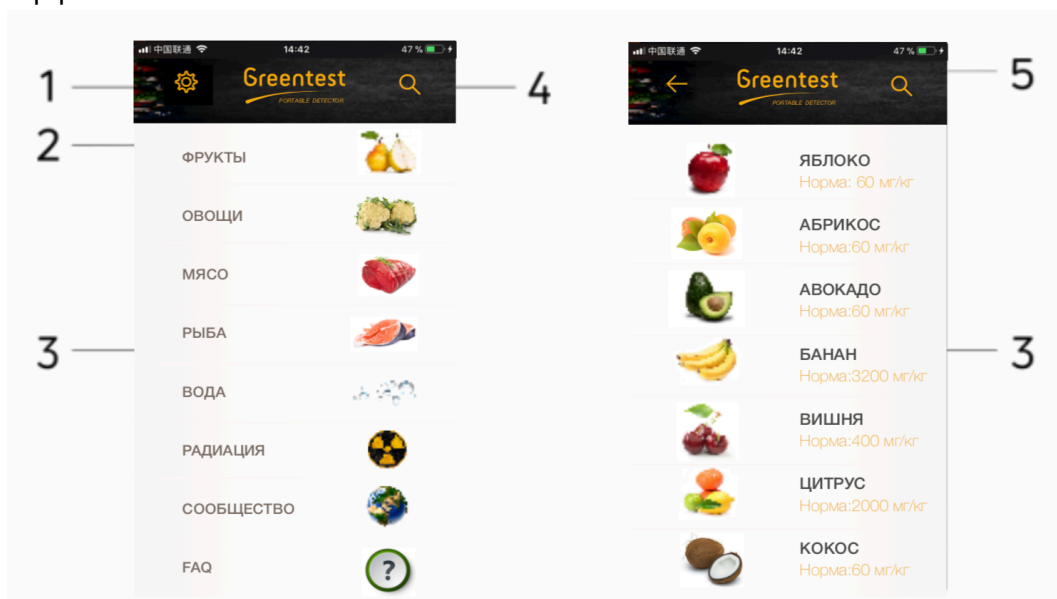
1
2
3

中国联通 14:42 47 %
Greentest
PORTABLE DETECTOR
4

ФРУКТЫ
ОВОЩИ
МЯСО
РЫБА
ВОДА
РАДИАЦИЯ
СООБЩЕСТВО
FAQ

中国联通 14:42 47 %
Greentest
PORTABLE DETECTOR
5

ЯБЛОКО
Норма: 60 мг/кг
АБРИКОС
Норма:60 мг/кг
АВОКАДО
Норма:60 мг/кг
БАНАН
Норма:3200 мг/кг
ВИШНЯ
Норма:400 мг/кг
ЦИТРУС
Норма:2000 мг/кг
КОКОС
Норма:60 мг/кг

3